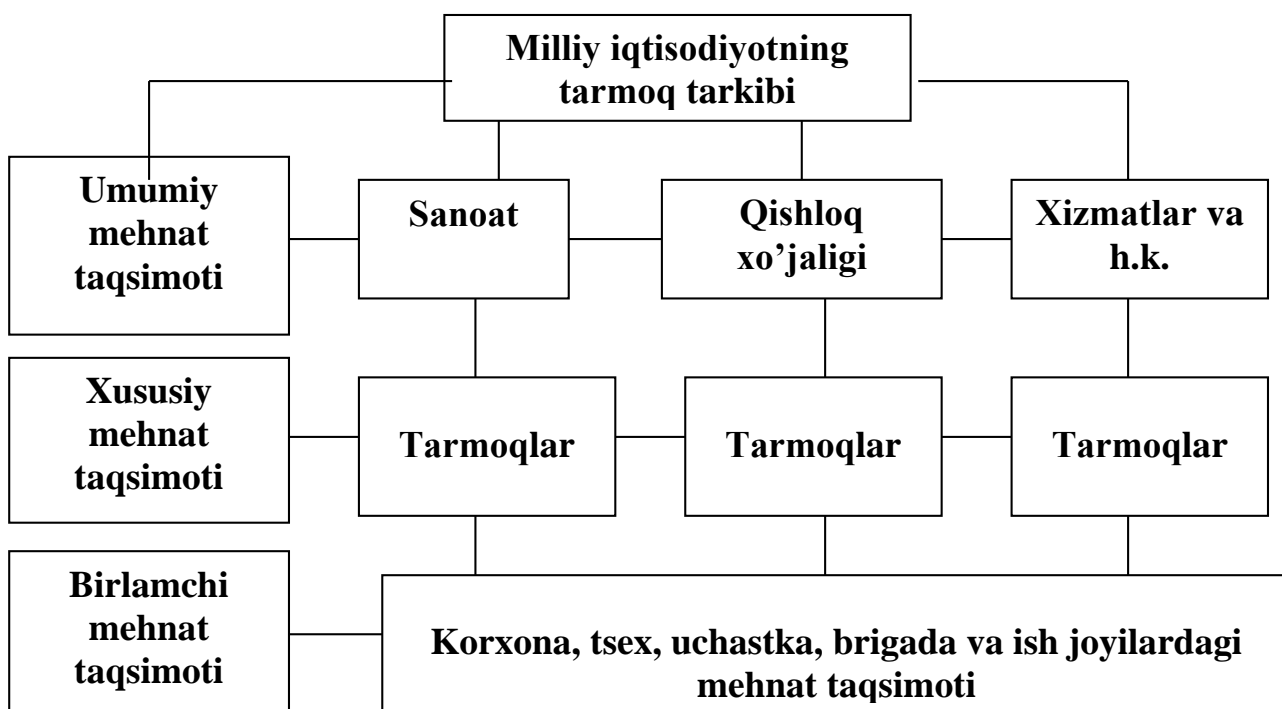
Milliy iqtisodiyotning tarmoq tarkibi

Umumiy mehnat taqsimoti

Sanoat

Qishloq xo’jaligi

Xizmatlar va h.k.

Xususiy mehnat taqsimoti

Tarmoqlar

Tarmoqlar

Tarmoqlar

Birlamchi mehnat taqsimoti

Korxona, tsex, uchastka, brigada va ish joyilardagi mehnat taqsimoti